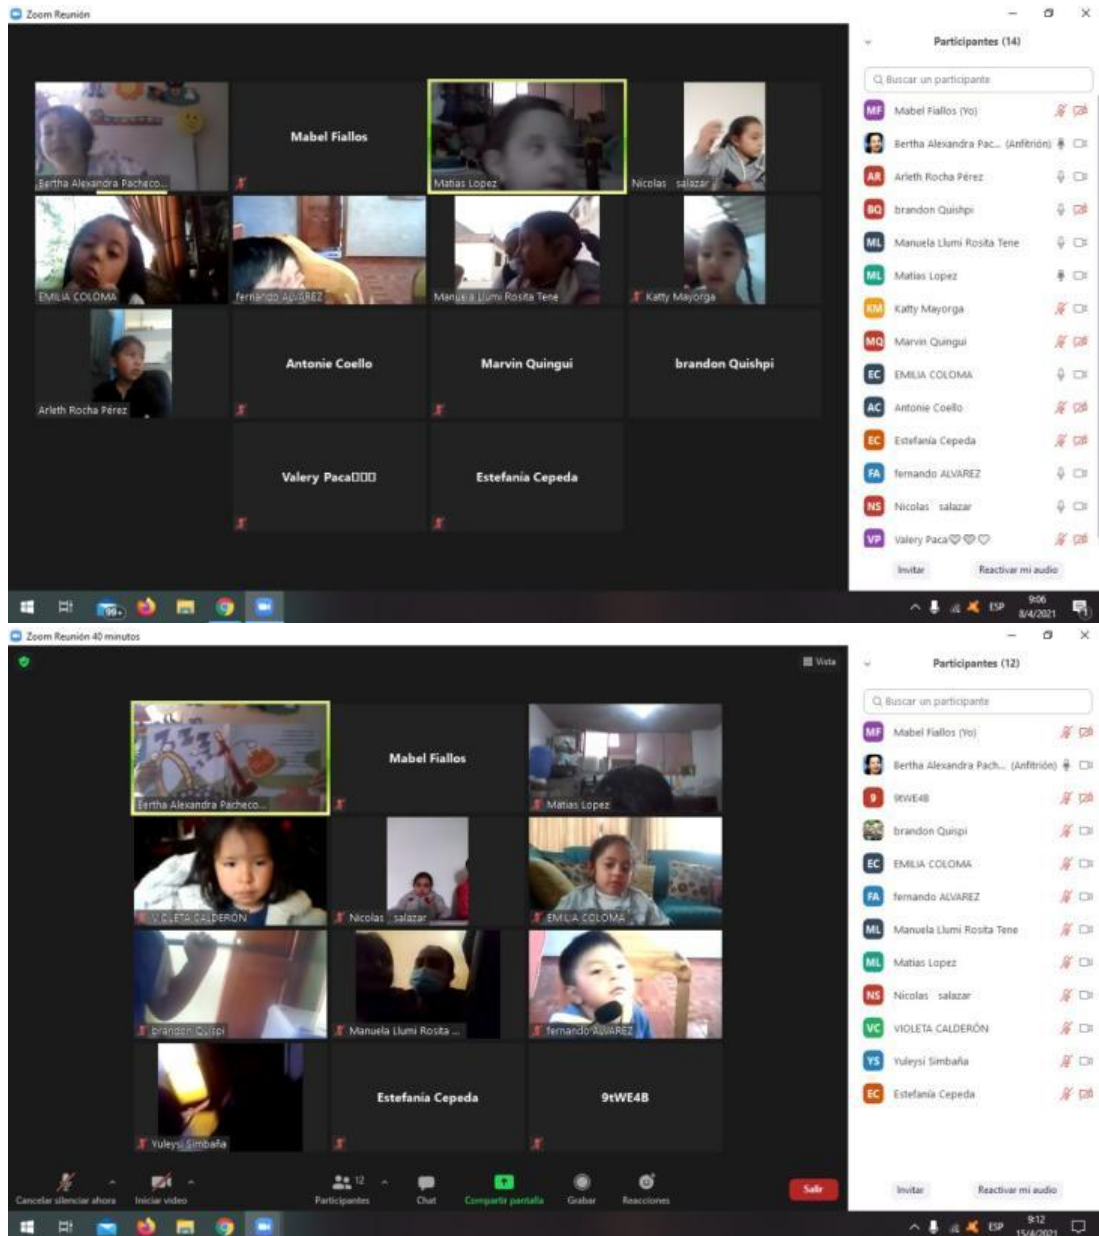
Zoom Reunión

Bertha Alexandra Pacheco...
Mabel Fiallos
Matias Lopez
Nicolas salazar
EMILIA COLOMA
fernando ALVAREZ
Manuela Llumi Rosita Tene
Katty Mayorga
Arleth Rocha Pérez
Antonie Coello
Marvin Quingui
brandon Quishpi
Valery Paca
Estefanía Cepeda

Participantes (14)
Buscar un participante
MF Mabel Fiallos (Yo)
Bertha Alexandra Pac... (Anfitrión)
AR Arleth Rocha Pérez
BQ brandon Quishpi
ML Manuela Llumi Rosita Tene
ML Matias Lopez
KM Katty Mayorga
MQ Marvin Quingui
EC EMILIA COLOMA
AC Antonie Coello
EC Estefanía Cepeda
FA fernando ALVAREZ
NS Nicolas salazar
VP Valery Paca
Invitar
Reactivar mi audio

99+
ESP 9:06 8/4/2021

Zoom Reunión 40 minutos
Vista

Bertha Alexandra Pacheco...
Mabel Fiallos
Matias Lopez
VIOLETA CALDERÓN
Nicolas salazar
EMILIA COLOMA
brandon Quispi
Manuela Llumi Rosita ...
fernando ALVAREZ
Yuleysi Simbaña
Estefanía Cepeda
9tWE4B

Participantes (12)
Buscar un participante
MF Mabel Fiallos (Yo)
Bertha Alexandra Pach... (Anfitrión)
9 9tWE4B
brandon Quispi
EC EMILIA COLOMA
FA fernando ALVAREZ
ML Manuela Llumi Rosita Tene
ML Matias Lopez
NS Nicolas salazar
VC VIOLETA CALDERÓN
YS Yuleysi Simbaña
EC Estefanía Cepeda
Invitar
Reactivar mi audio

Cancelar silenciar ahora
Iniciar video
12 Participantes
Chat
Compartir pantalla
Grabar
Reacciones
Salir

ESP 9:12 15/4/2021